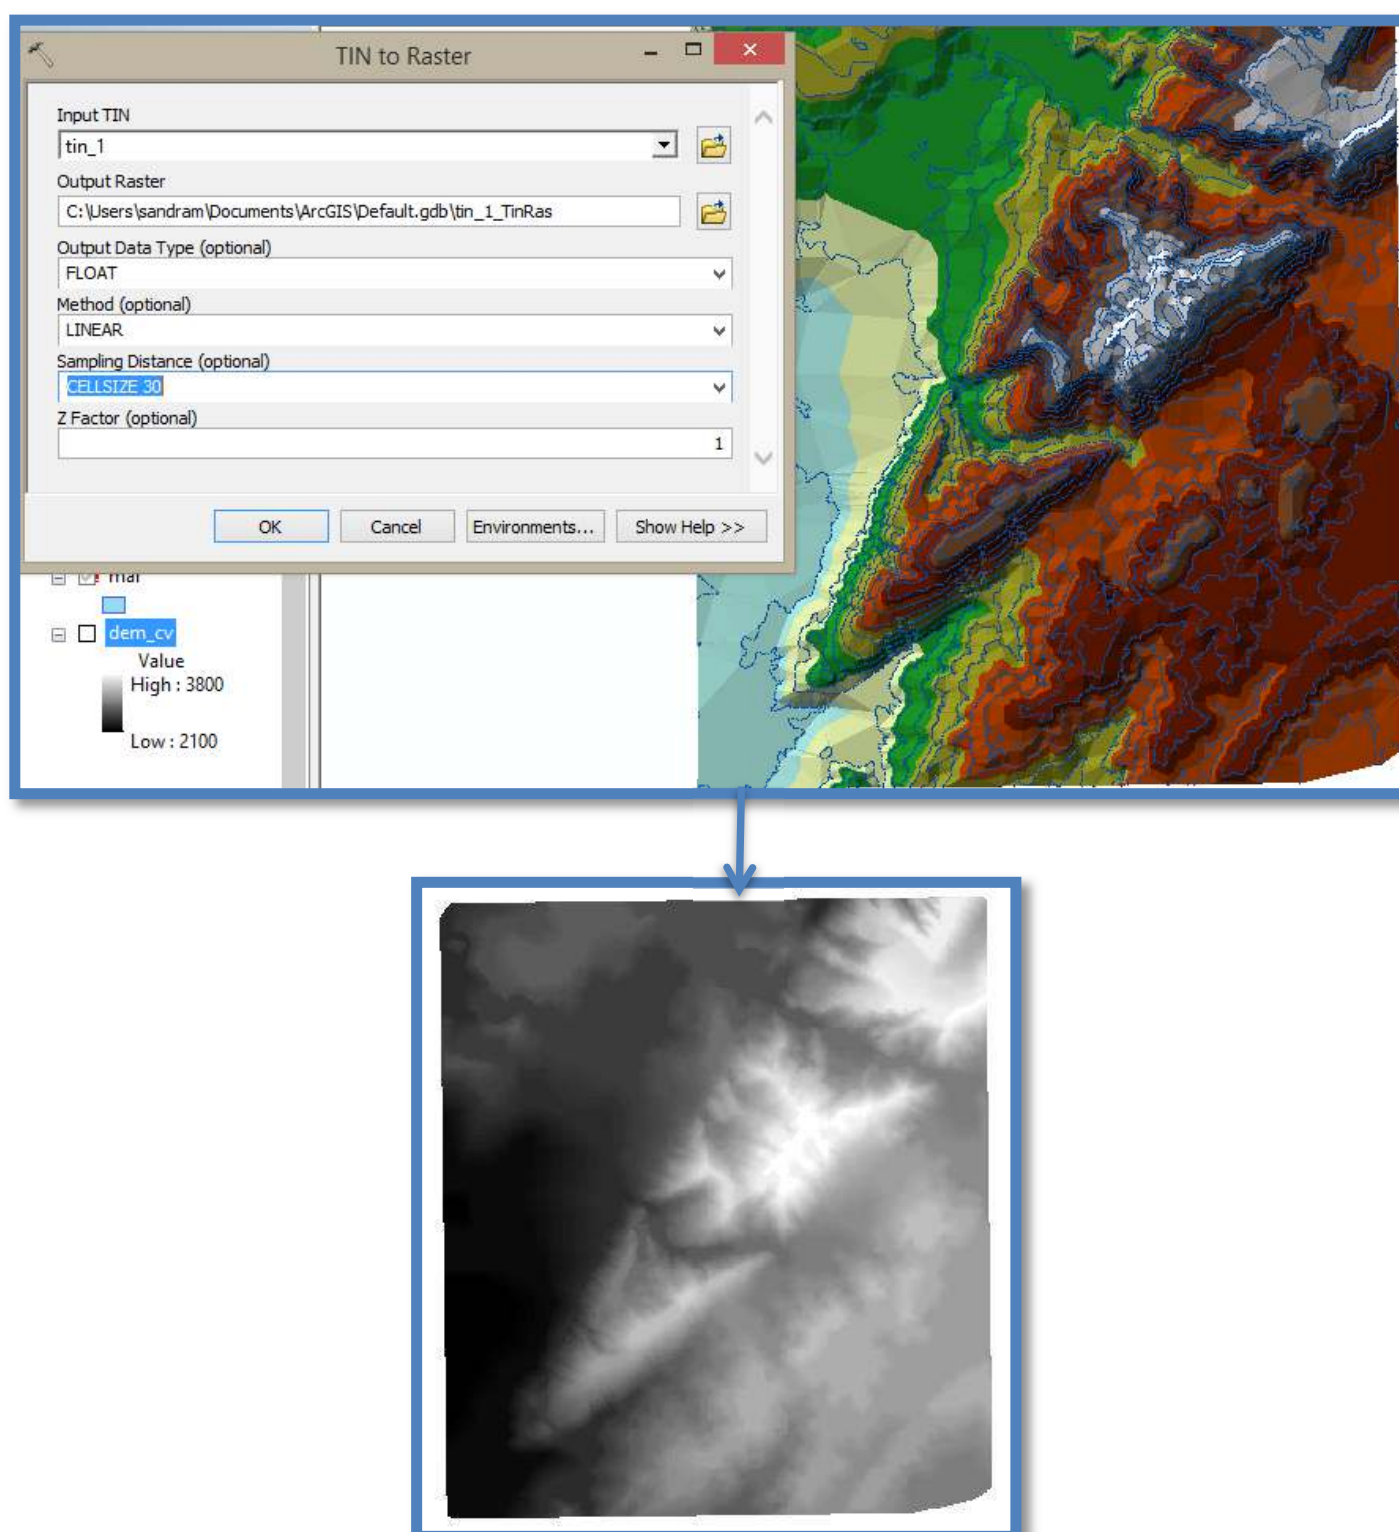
TIN to Raster

Input TIN
tin_1
Output Raster
C:\Users\sandram\Documents\ArcGIS\Default.gdb\tin_1_TinRas
Output Data Type (optional)
FLOAT
Method (optional)
LINEAR
Sampling Distance (optional)
CELLSIZE 30
Z Factor (optional)
1

OK Cancel Environments... Show Help >>

mar

dem_cv
Value
High : 3800
Low : 2100